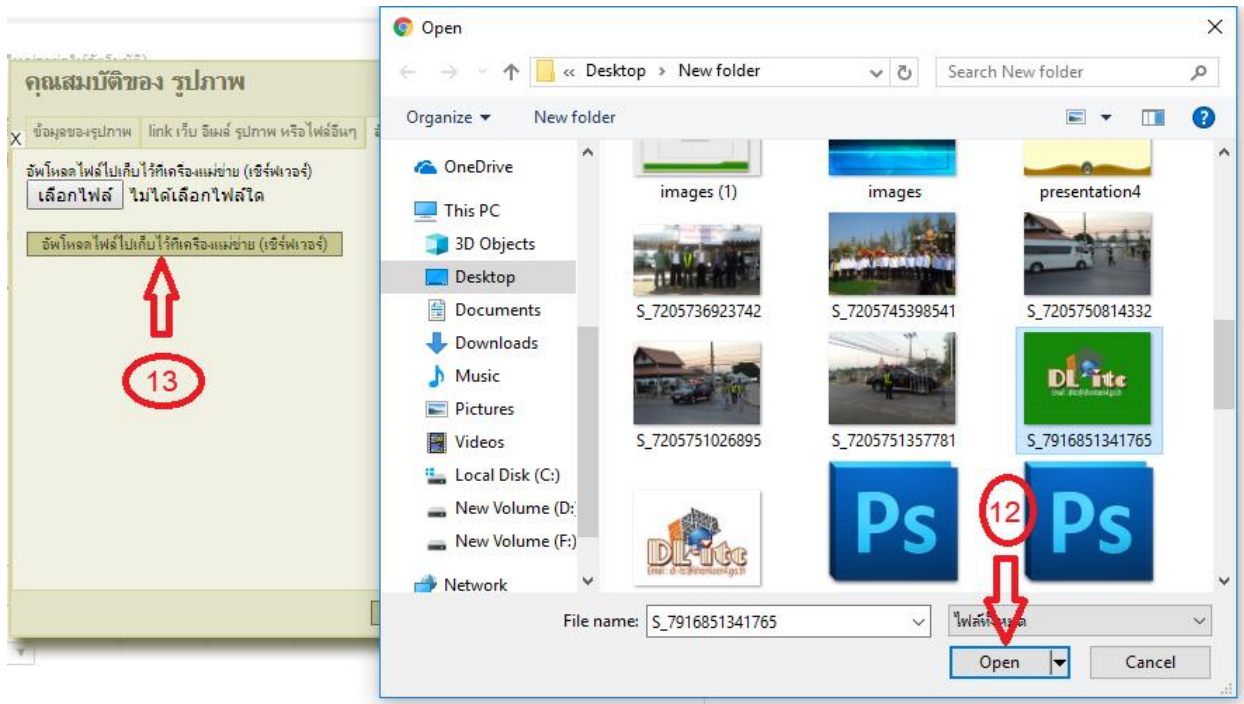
คุณสมบัติของ รูปภาพ

X ข้อมูลของรูปภาพ | link เว็บ อีเมล์ รูปภาพ หรือไฟล์อื่นๆ

อัพโหลดไฟล์ไปเก็บไว้ที่เครื่องแม่ข่าย (เซิร์ฟเวอร์)

เลือกไฟล์ ไม่ได้เลือกไฟล์ใด

อัพโหลดไฟล์ไปเก็บไว้ที่เครื่องแม่ข่าย (เซิร์ฟเวอร์)

13

Open

« Desktop › New folder

Search New folder

Organize ▾ New folder

OneDrive
This PC
3D Objects
Desktop
Documents
Downloads
Music
Pictures
Videos
Local Disk (C:)
New Volume (D:)
New Volume (F:)
Network

images (1)
images
presentation4
S_7205736923742
S_7205745398541
S_7205750814332
S_7205751026895
S_7205751357781
S_7916851341765

DL-itc

Ps
Ps

12

File name: S_7916851341765

ไฟล์ทั้ง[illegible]

Open
Cancel